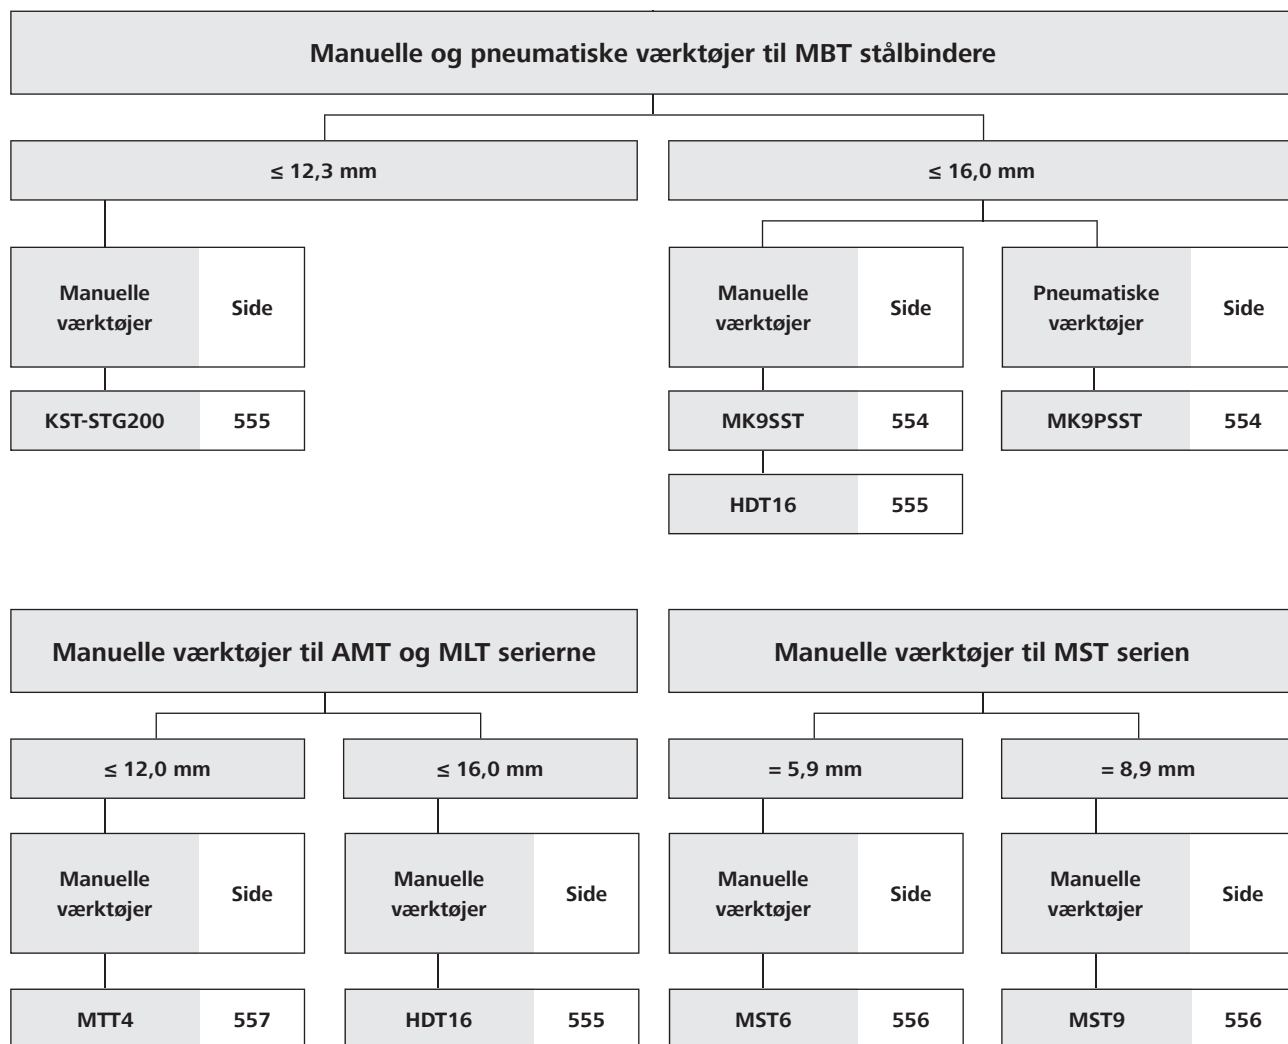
Manuelle og pneumatiske værktøjer til MBT stålbindere

≤ 12,3 mm

Manuelle værktøjer | Side

KST-STG200 | 555

≤ 16,0 mm

Manuelle værktøjer | Side

MK9SST | 554

HDT16 | 555

Pneumatiske værktøjer | Side

MK9PSST | 554

Manuelle værktøjer til AMT og MLT serierne

≤ 12,0 mm

Manuelle værktøjer | Side

MTT4 | 557

≤ 16,0 mm

Manuelle værktøjer | Side

HDT16 | 555

Manuelle værktøjer til MST serien

= 5,9 mm

Manuelle værktøjer | Side

MST6 | 556

= 8,9 mm

Manuelle værktøjer | Side

MST9 | 556